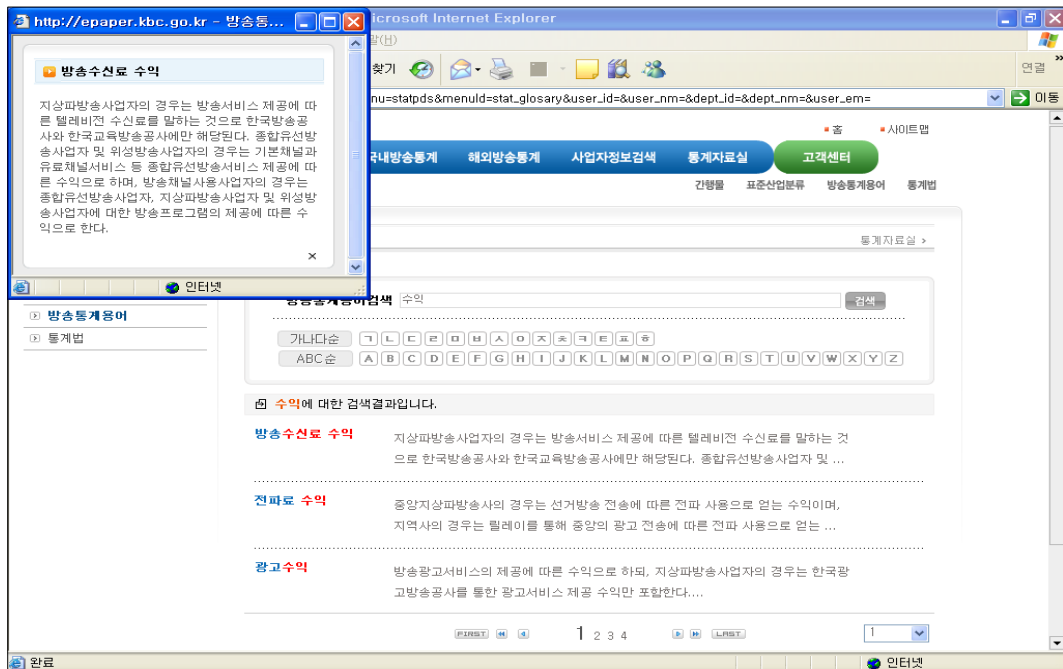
http://epaper.kbc.go.kr - 방송통...

방송수신료 수익

지상파방송사업자의 경우는 방송서비스 제공에 따른 텔레비전 수신료를 말하는 것으로 한국방송공사와 한국교육방송공사에만 해당된다. 종합유선방송사업자 및 위성방송사업자의 경우는 기본채널과 유료채널서비스 등 종합유선방송서비스 제공에 따른 수익으로 하며, 방송채널사용사업자의 경우는 종합유선방송사업자, 지상파방송사업자 및 위성방송사업자에 대한 방송프로그램의 제공에 따른 수익으로 한다.

×

인터넷

icrosoft Internet Explorer

말(H)

찾기

연결

nu=statpds&menuId=stat_glosary&user_id=&user_nm=&dept_id=&dept_nm=&user_em=

이동

홈 사이트맵

국내방송통계 해외방송통계 사업자정보검색 통계자료실 고객센터

간행물 표준산업분류 방송통계용어 통계법

통계자료실 >

방송통계용어검색 수익 검색

가나다순 ㄱ ㄴ ㄷ ㄹ ㅁ ㅂ ㅅ ㅇ ㅈ ㅊ ㅋ ㅌ ㅍ ㅎ

ABC순 A B C D E F G H I J K L M N O P Q R S T U V W X Y Z

방송통계용어

통계법

수익에 대한 검색결과입니다.

방송수신료 수익

지상파방송사업자의 경우는 방송서비스 제공에 따른 텔레비전 수신료를 말하는 것으로 한국방송공사와 한국교육방송공사에만 해당된다. 종합유선방송사업자 및 ...

전파료 수익

중앙지상파방송사의 경우는 선거방송 전송에 따른 전파 사용으로 얻는 수익이며, 지역사의 경우는 릴레이를 통해 중앙의 광고 전송에 따른 전파 사용으로 얻는 ...

광고수익

방송광고서비스의 제공에 따른 수익으로 하되, 지상파방송사업자의 경우는 한국방송광고공사를 통한 광고서비스 제공 수익만 포함한다....

FIRST 1 2 3 4 LAST

1

완료

인터넷